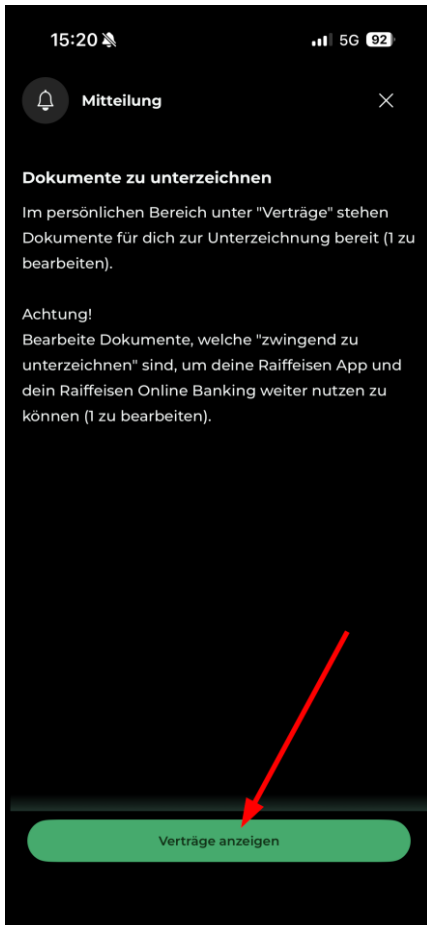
15:20

5G 92

Mitteilung

Dokumente zu unterzeichnen

Im persönlichen Bereich unter "Verträge" stehen Dokumente für dich zur Unterzeichnung bereit (1 zu bearbeiten).

Achtung!
Bearbeite Dokumente, welche "zwingend zu unterzeichnen" sind, um deine Raiffeisen App und dein Raiffeisen Online Banking weiter nutzen zu können (1 zu bearbeiten).

Verträge anzeigen